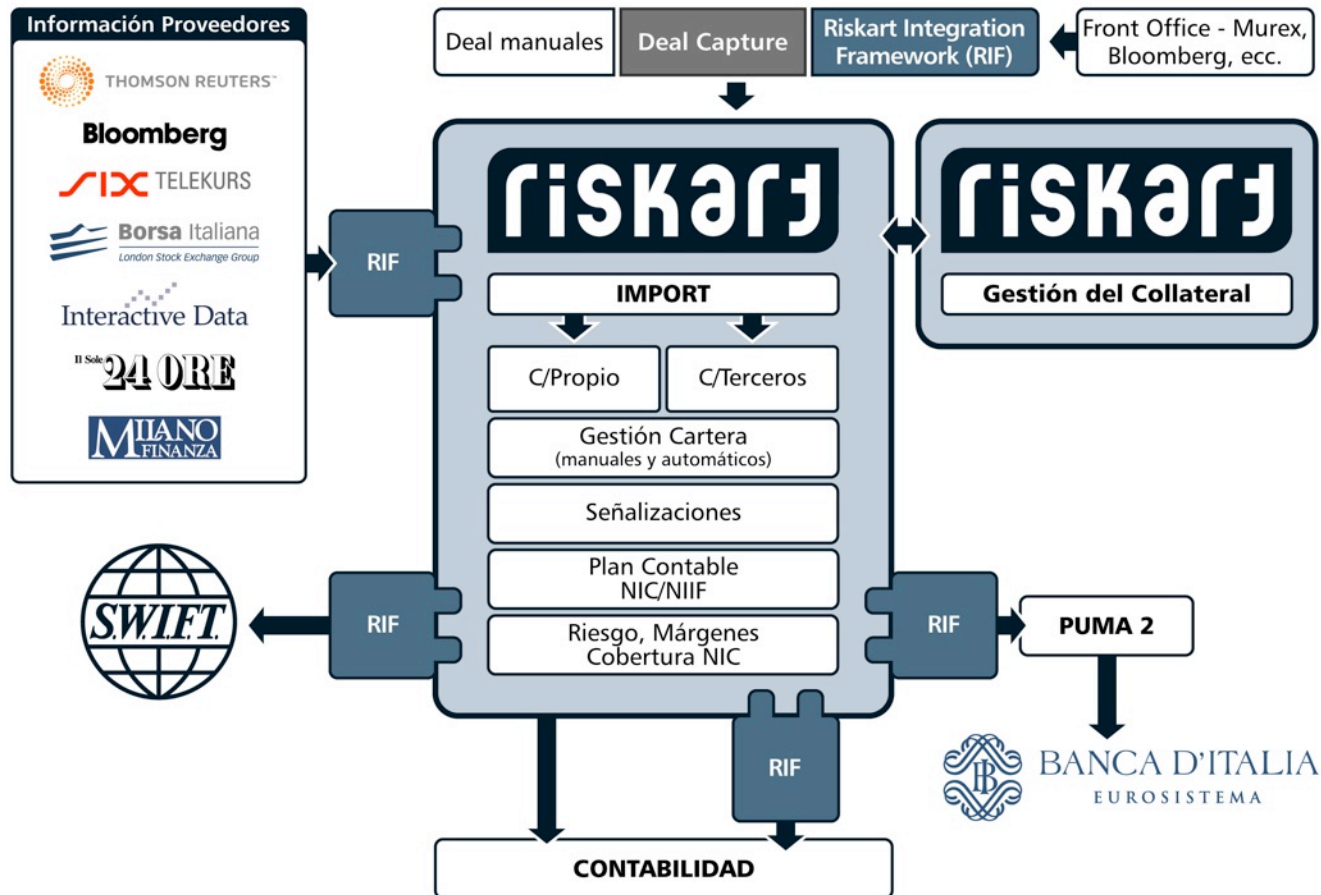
Información Proveedores

THOMSON REUTERS

Bloomberg

SIX TELEKURS

Borsa Italiana
London Stock Exchange Group

Interactive Data

Il Sole 24 ORE

MILANO FINANZA

Deal manuales

Deal Capture

Riskart Integration Framework (RIF)

Front Office - Murex, Bloomberg, ecc.

RIF

riskart

IMPORT

C/Propio

C/Terceros

Gestión Cartera
(manuales y automáticos)

Señalizaciones

Plan Contable
NIC/NIIF

Riesgo, Márgenes
Cobertura NIC

riskart

Gestión del Collateral

S.W.I.F.T.

RIF

RIF

PUMA 2

RIF

BANCA D'ITALIA
EUROSISTEMA

CONTABILIDAD